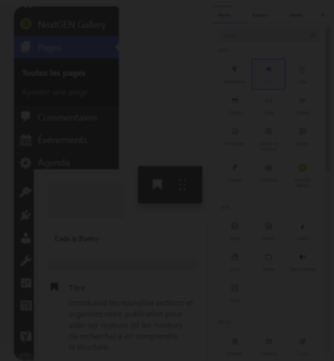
NextGEN Gallery

Pages

Toutes les pages

Ajouter une page

Commentaires

Événements

Agenda

Call a Rémy

Titre

Introduisez les éléments pertinents et principaux d'une publication pour aider les lecteurs et les moteurs de recherche à comprendre la structure.